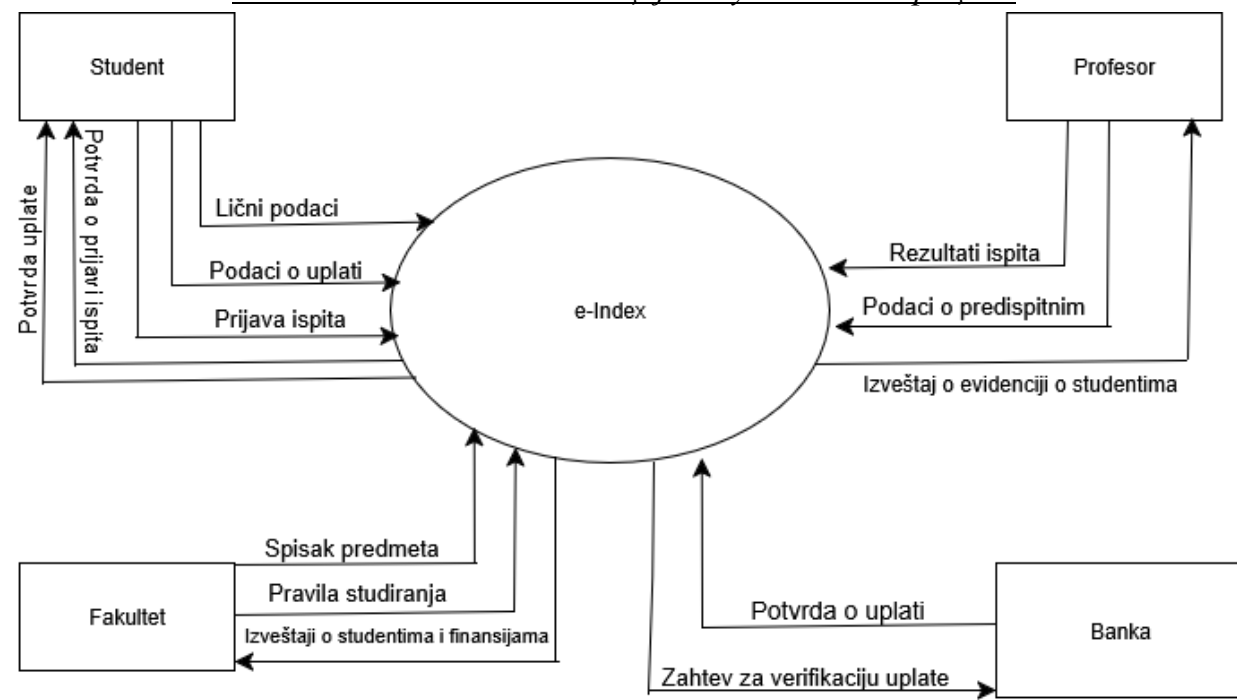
Student

Profesor

Potvrda uplate

Potvrda o prijavi ispita

Lični podaci

Podaci o uplati

Prijava ispita

e-Index

Rezultati ispita

Podaci o predispitnim

Izveštaj o evidenciji o studentima

Spisak predmeta

Pravila studiranja

Izveštaji o studentima i finansijama

Fakultet

Potvrda o uplati

Banka

Zahtev za verifikaciju uplate